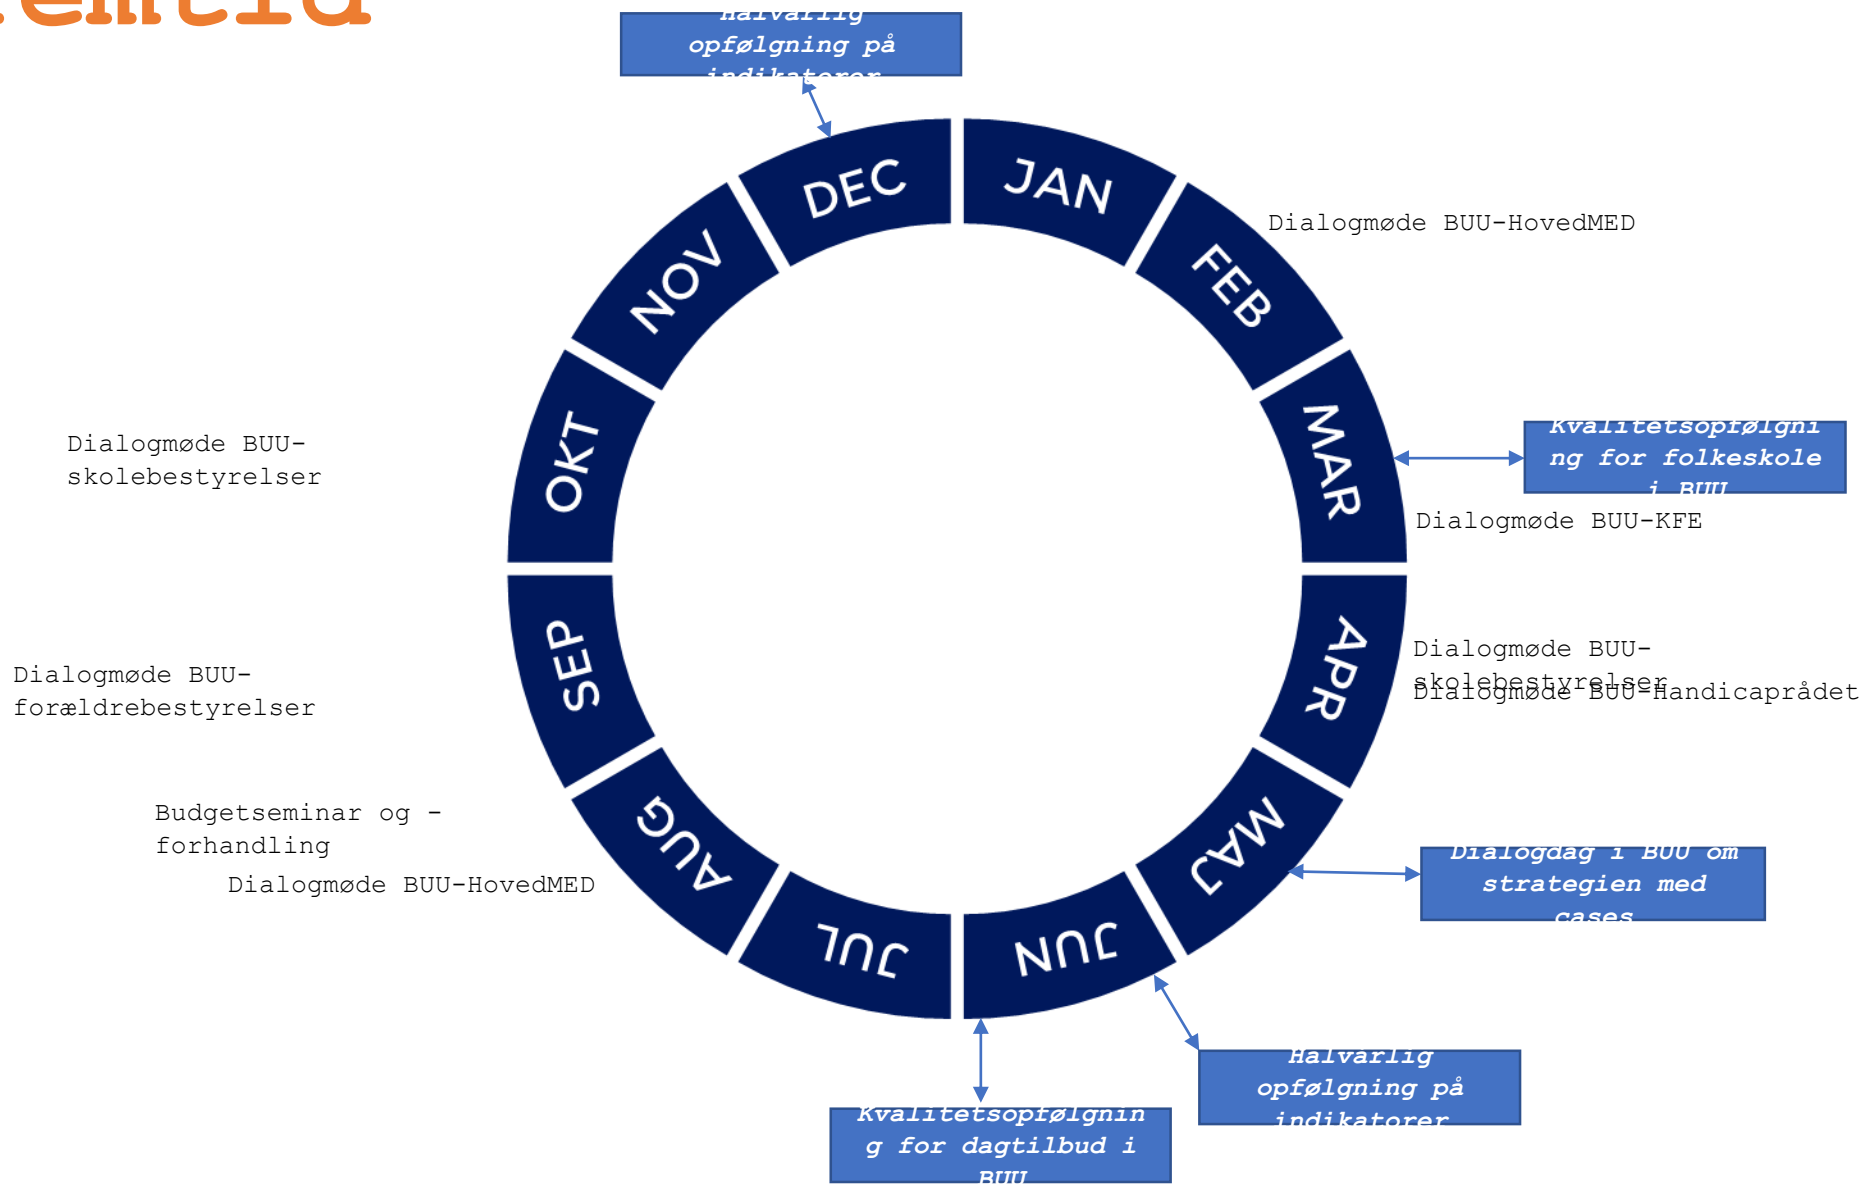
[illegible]

Halvårlig opfølgning på indikatorer

DEC

JAN

Dialogmøde BUU-HovedMED

FEB

NOV

OKT

Dialogmøde BUU-skolebestyrelser

MAR

Kvalitetsopfølgning for folkeskole i BUU

Dialogmøde BUU-KFE

SEP

Dialogmøde BUU-forældrebestyrelser

APR

Dialogmøde BUU-skolebestyrelser

Dialogmøde BUU-Handicaprådet

Budgetseminar og -forhandling

Dialogmøde BUU-HovedMED

AUG

MAJ

Dialogdag i BUU om strategien med cases

JUL

JUN

Halvårlig opfølgning på indikatorer

Kvalitetsopfølgning for dagtilbud i BUU